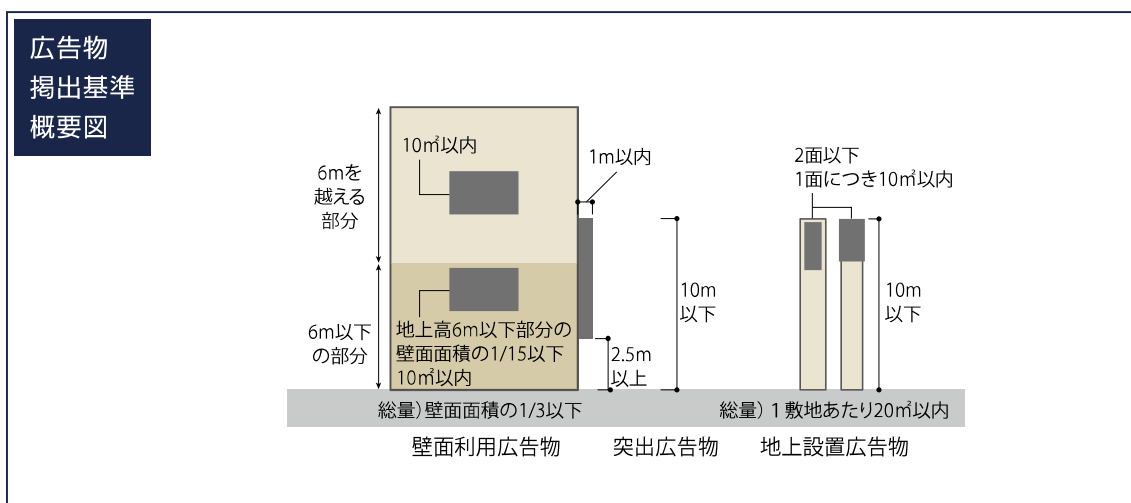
広告物
掲出基準
概要図

10㎡以内

6mを
越える
部分

1m以内

2面以下
1面につき10㎡以内

10m
以下

10m
以下

6m以下
の部分

地上高6m以下部分の
壁面面積の1/15以下
10㎡以内

2.5m
以上

総量）壁面面積の1/3以下

総量）1敷地あたり20㎡以内

壁面利用広告物

突出広告物

地上設置広告物